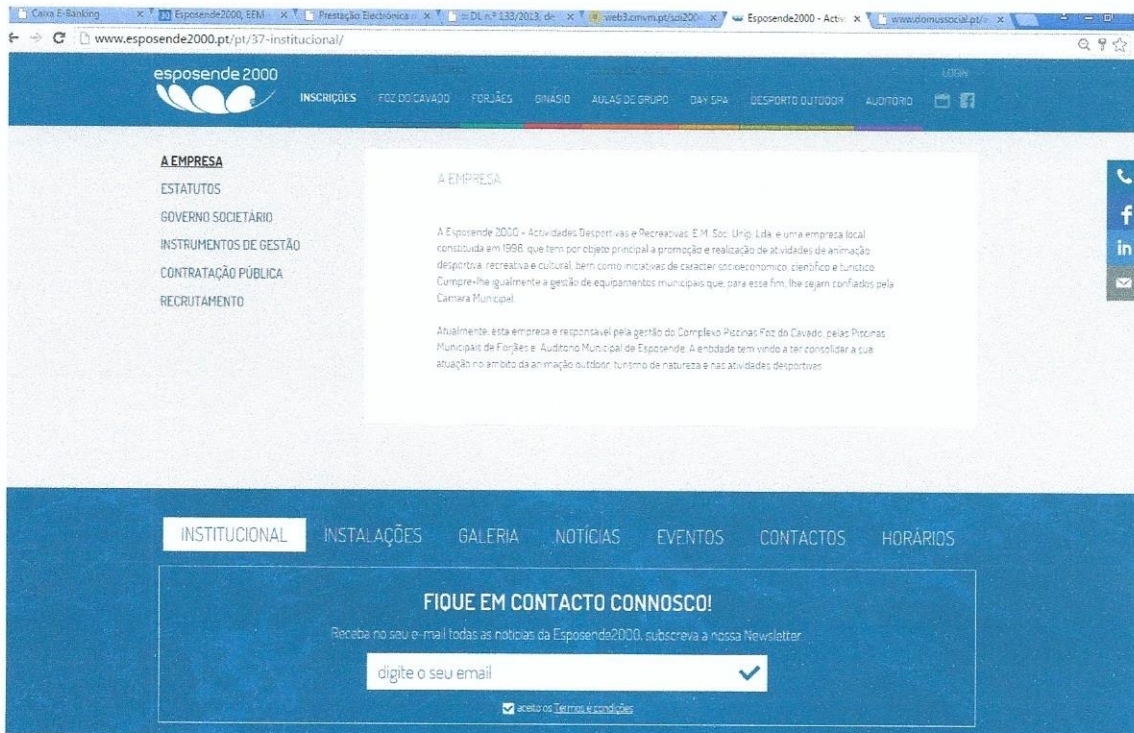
Caixa E-Banking × Esposende2000, EEM × Prestação Electrónica × DL n.º 133/2013, de × web3.cmvm.pt/sdi200 × Esposende2000 - Activ × www.domussocial.pt/ ×

www.esposende2000.pt/pt/37-institucional/

esposende 2000

LOGIN

INSCRIÇÕES FOZ DO CAVADO FORJÃES GINÁSIO AULAS DE GRUPO DAY SPA DESPORTO OUTDOOR AUDITÓRIO

A EMPRESA
ESTATUTOS
GOVERNO SOCIETÁRIO
INSTRUMENTOS DE GESTÃO
CONTRATAÇÃO PÚBLICA
RECRUTAMENTO

A EMPRESA

A Esposende 2000 – Actividades Desportivas e Recreativas, E.M. Soc. Unip. Lda. é uma empresa local constituída em 1996, que tem por objeto principal a promoção e realização de atividades de animação desportiva, recreativa e cultural, bem como iniciativas de caracter socioeconómico, científico e turístico. Cumpre-lhe igualmente a gestão de equipamentos municipais que, para esse fim, lhe sejam confiados pela Camara Municipal.

Atualmente, esta empresa é responsável pela gestão do Complexo Piscinas Foz do Cavado, pelas Piscinas Municipais de Forjães e Auditório Municipal de Esposende. A entidade tem vindo a ter consolidar a sua atuação no âmbito da animação outdoor, turismo de natureza e nas atividades desportivas.

INSTITUCIONAL INSTALAÇÕES GALERIA NOTÍCIAS EVENTOS CONTACTOS HORÁRIOS

FIQUE EM CONTACTO CONNOSCO!

Receba no seu e-mail todas as notícias da Esposende2000, subscreva a nossa Newsletter

digite o seu email

aceito os Termos e condições